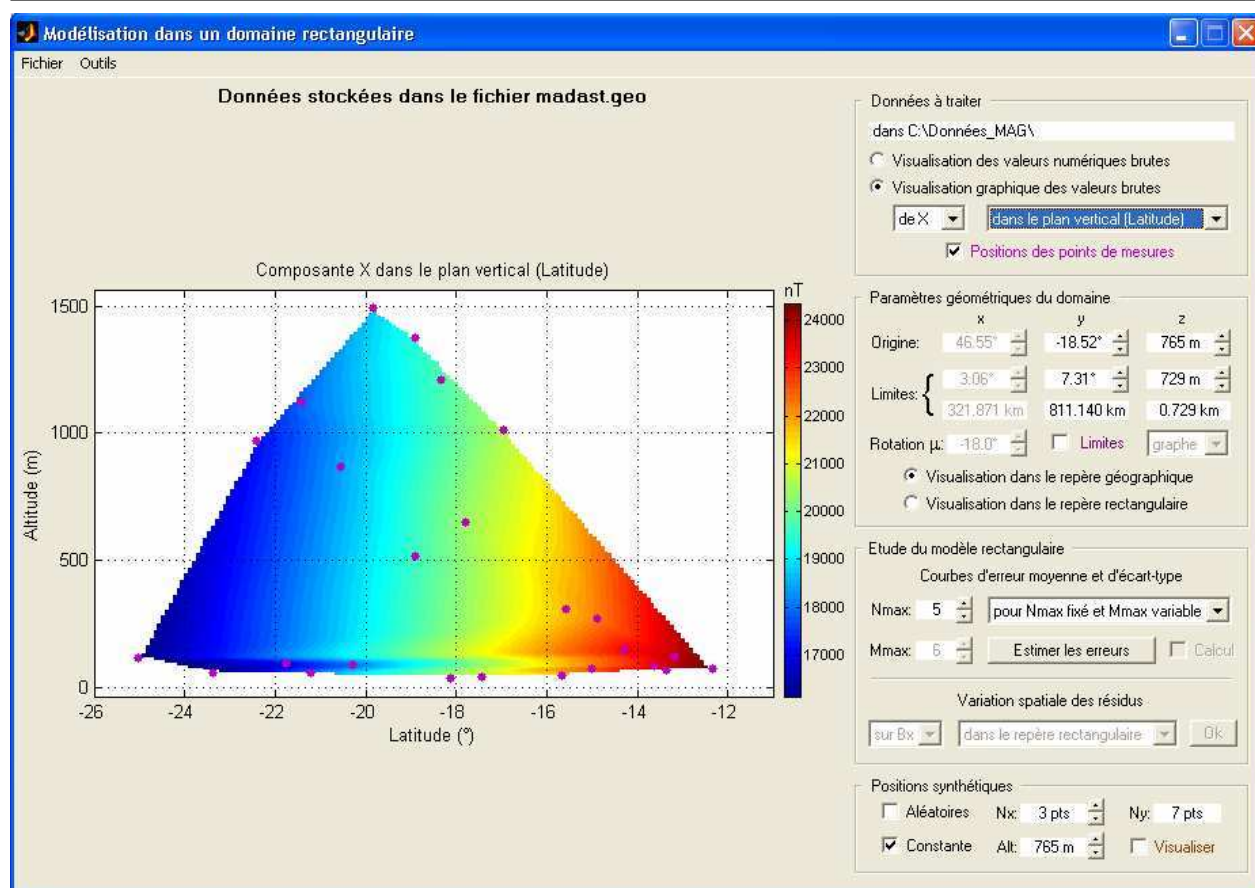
Modélisation dans un domaine rectangulaire

Fichier Outils

Données stockées dans le fichier madast.geo

Composante X dans le plan vertical (Latitude)

nT

24000
23000
22000
21000
20000
19000
18000
17000

1500
1000
500
0

Altitude (m)

-26 -24 -22 -20 -18 -16 -14 -12

Latitude (°)

Données à traiter

dans C:\Données_MAG\

Visualisation des valeurs numériques brutes

Visualisation graphique des valeurs brutes

de X

dans le plan vertical (Latitude)

Positions des points de mesures

Paramètres géométriques du domaine

x y z

Origine: 46.55° -18.52° 765 m

Limites: 3.06° 7.31° 729 m

321.871 km 811.140 km 0.729 km

Rotation µ: -18.0° Limites graphe

Visualisation dans le repère géographique

Visualisation dans le repère rectangulaire

Etude du modèle rectangulaire

Courbes d'erreur moyenne et d'écart-type

Nmax: 5 pour Nmax fixé et Mmax variable

Mmax: 5 Estimer les erreurs Calcul

Variation spatiale des résidus

sur Bx dans le repère rectangulaire Ok

Positions synthétiques

Aléatoires Nx: 3 pts Ny: 7 pts

Constante Alt: 765 m Visualiser